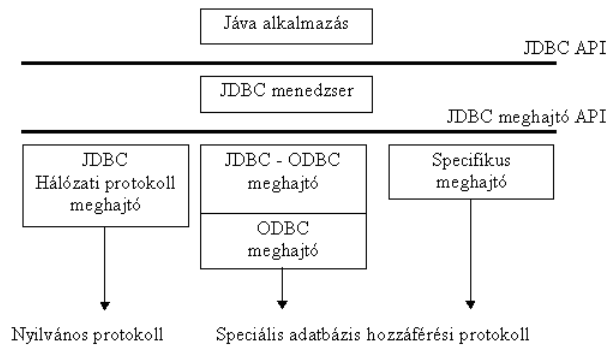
Jáva alkalmazás

JDBC API

JDBC menedzser

JDBC meghajtó API

JDBC
Hálózati protokoll
meghajtó

JDBC - ODBC
meghajtó

ODBC
meghajtó

Specifikus
meghajtó

Nyilvános protokoll

Speciális adatbázis hozzáférési protokoll